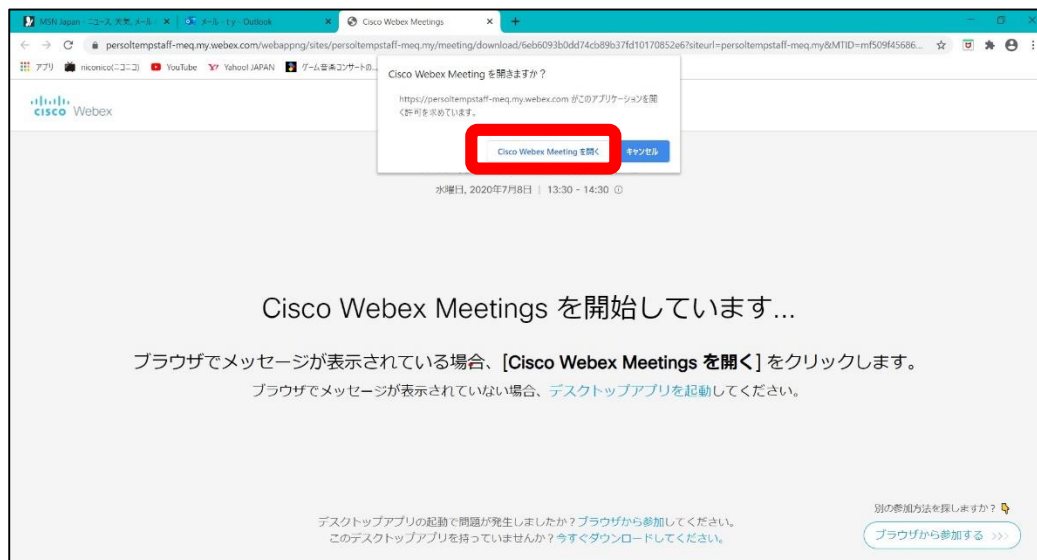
MSN Japan - ニュース, 天気, メール - ×
メール - t y - Outlook ×
Cisco Webex Meetings ×
+

persoltempstaff-meq.my.webex.com/webappng/sites/persoltempstaff-meq.my/meeting/download/6eb6093b0dd74cb89b37fd10170852e6?siteurl=persoltempstaff-meq.my&MTID=mf509f45686...

アプリ niconico(ニコニコ) YouTube Yahoo! JAPAN ゲーム音楽コンサートの...

Cisco Webex

Cisco Webex Meeting を開きますか？

https://persoltempstaff-meq.my.webex.com がこのアプリケーションを開く許可を求めています。

Cisco Webex Meeting を開く キャンセル

水曜日, 2020年7月8日 | 13:30 - 14:30

Cisco Webex Meetings を開始しています...

ブラウザでメッセージが表示されている場合、[Cisco Webex Meetings を開く] をクリックします。

ブラウザでメッセージが表示されていない場合、デスクトップアプリを起動してください。

別の参加方法を探しますか？

ブラウザから参加する

デスクトップアプリの起動で問題が発生しましたか？ブラウザから参加してください。
このデスクトップアプリを持っていませんか？今すぐダウンロードしてください。